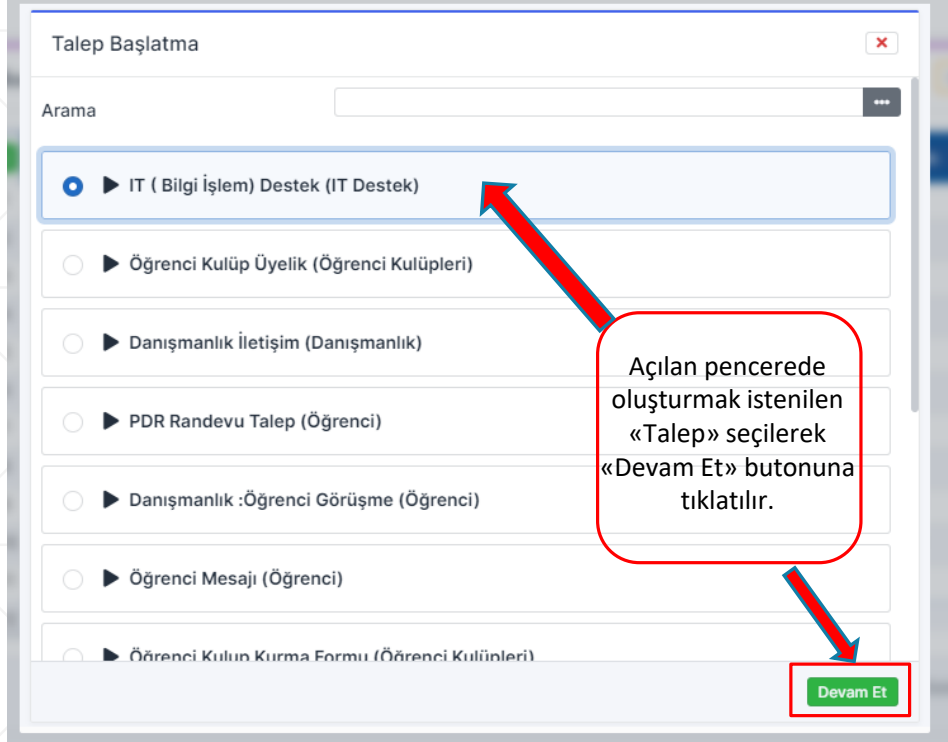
Talep Başlatma

Arama

IT ( Bilgi İşlem) Destek (IT Destek)

Öğrenci Kulüp Üyelik (Öğrenci Kulüpleri)

Danışmanlık İletişim (Danışmanlık)

PDR Randevu Talep (Öğrenci)

Danışmanlık :Öğrenci Görüşme (Öğrenci)

Öğrenci Mesajı (Öğrenci)

Öğrenci Kulup Kurma Formu (Öğrenci Kulüpleri)

Açılan pencerede oluşturmak istenilen «Talep» seçilerek «Devam Et» butonuna tıklatılır.

Devam Et